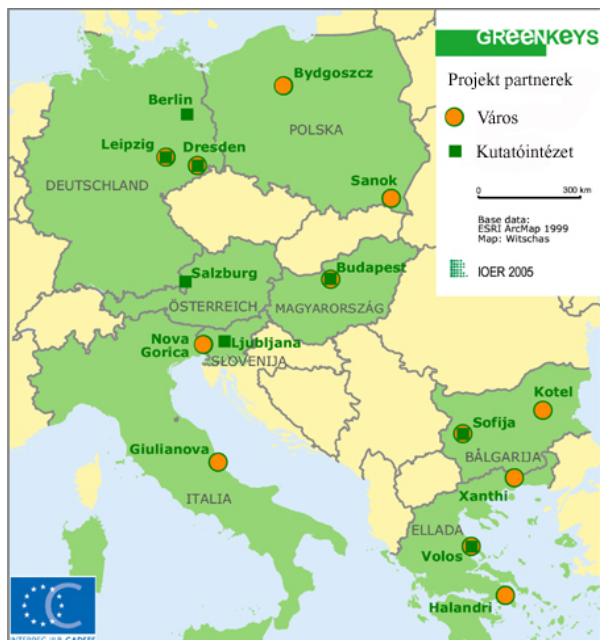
GREENKEYS

Projekt partnerek

Város

Kutatóintézet

0 300 km

Base data: ESRI ArcMap 1999
Map: Witschas

IOER 2005

Bydgoszcz
Berlin
POLSKA
Leipzig
Dresden
DEUTSCHLAND
Sanok
Salzburg
Budapest
ÖSTERREICH
MAGYARORSZÁG
Nova Gorica
Ljubljana
SLOVENIJA
Kotel
Sofija
BĂLGARIJA
Giulianova
Xanthi
ITALIA
ELLADA
Volos
Halandri
INTERREG IIIB CADSES